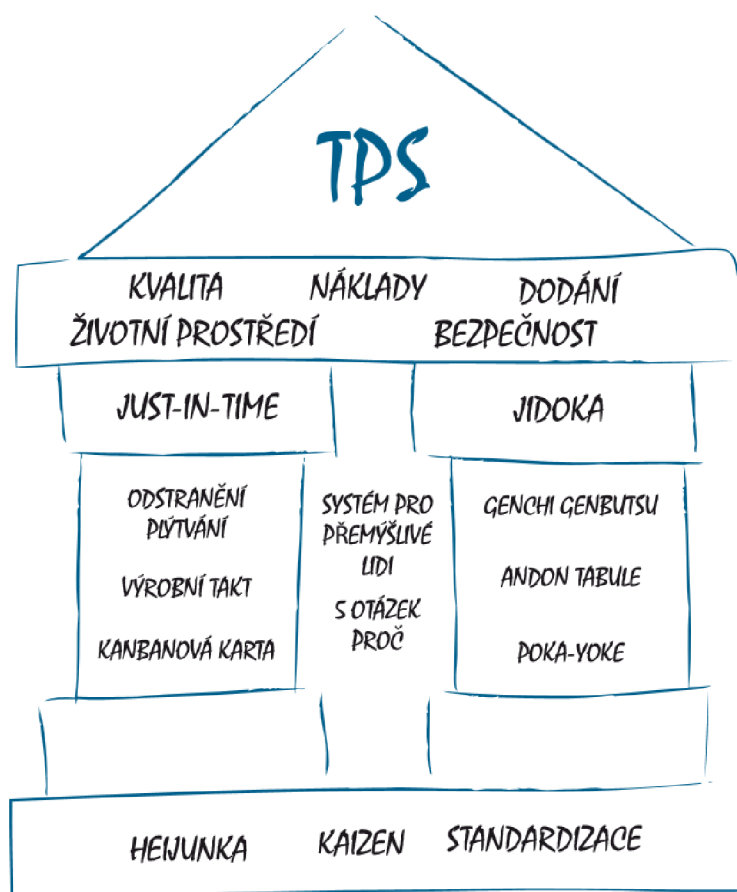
TPS

KVALITA NÁKLADY DODÁNÍ
ŽIVOTNÍ PROSTŘEDÍ BEZPEČNOST

JUST-IN-TIME

JIDOKA

ODSTRANĚNÍ PLÝTVÁNÍ

VÝROBNÍ TAKT

KANBANOVÁ KARTA

SYSTÉM PRO PŘEMÝŠLIVÉ LIDI

5 OTÁZEK PROČ

GENCHI GENBUTSU

ANDON TABULE

POKA-YOKE

HEIJUNKA KAIZEN STANDARDIZACE